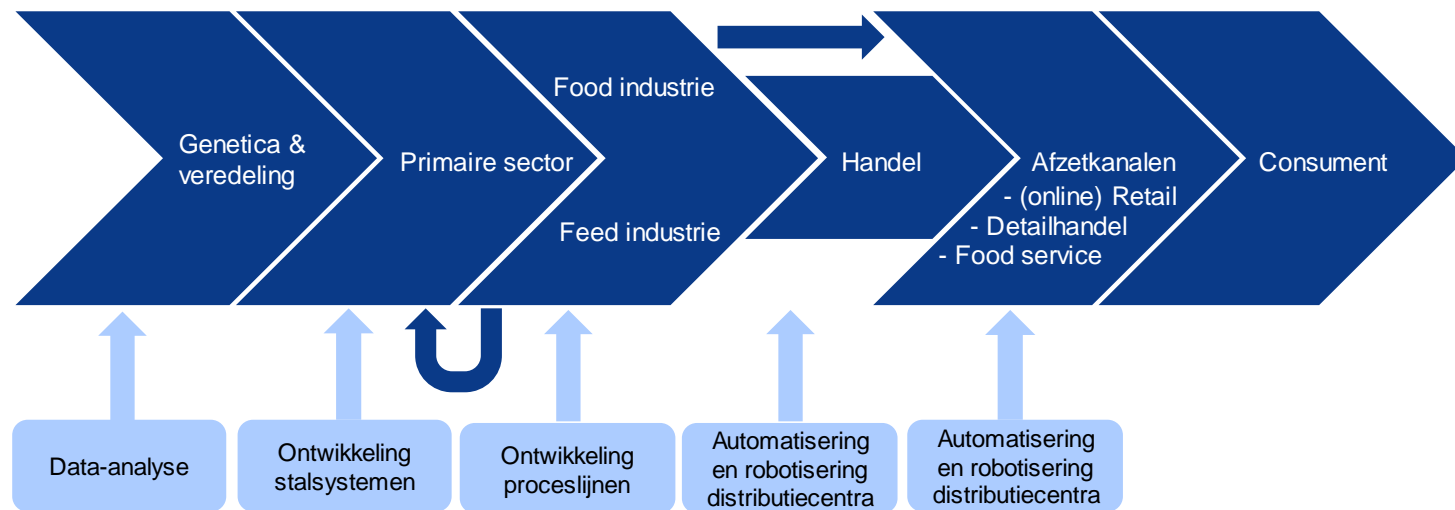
Genetica & veredeling

Primaire sector

Food industrie

Feed industrie

Handel

Afzetkanalen
- (online) Retail
- Detailhandel
- Food service

Consument

Data-analyse

Ontwikkeling stalsystemen

Ontwikkeling proceslijnen

Automatisering en robotisering distributiecentra

Automatisering en robotisering distributiecentra